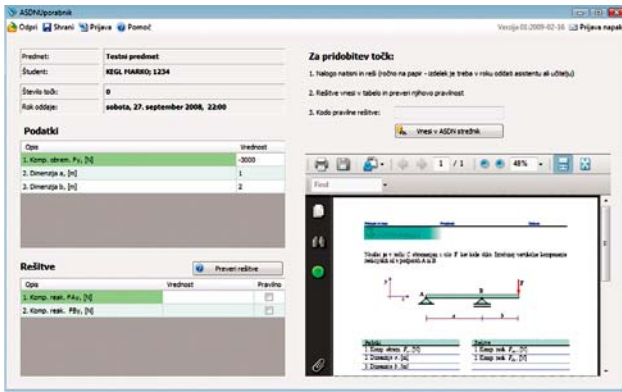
ASDNUporabnik

Odpri Shrani Prijava Pomoč

Verzija 01.2009-02-16 Prijava napak

| Predmet: | Testni predmet |
|---|---|
| Študent: | KEGL MARKO; 1234 |
| Število točk: | 0 |
| Rok oddaje: | sobota, 27. september 2008, 22:00 |

Podatki

| Opis | Vrednost |
|---|---|
| 1. Komp. obrem. Fy, [N] | -3000 |
| 2. Dimenzija a, [m] | 1 |
| 3. Dimenzija b, [m] | 2 |

Rešitve

Preveri rešitve

| Opis | Vrednost | Pravilno |
|---|---|---|
| 1. Komp. reak. FAy, [N] | | |
| 2. Komp. reak. FBy, [N] | | |

Za pridobitev točk:

1. Nalogo natisni in reši (ročno na papir - izdelek je treba v roku oddati asistentu ali učitelju)

2. Rešitve vnesi v tabelo in preveri njihovo pravilnost

3. Kodo pravilne rešitve:

Vnesi v ASDN strežnik

1 / 1 48%

Find

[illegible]

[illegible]

| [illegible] | |
|---|---|
| 1 Komp. obrem. $F_y$, [N] | |
| 2 Dimenzija a, [m] | |
| 3 Dimenzija b, [m] | |

| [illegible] | |
|---|---|
| 1 Komp. reak. $F_{Ay}$, [N] | |
| 2 Komp. reak. $F_{By}$, [N] | |